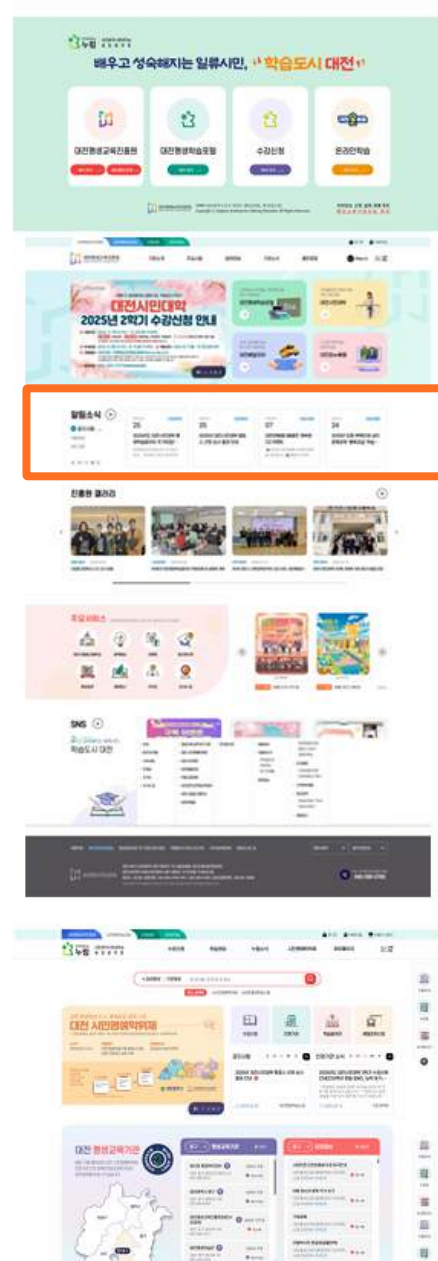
누림

배우고 성숙해지는 일류시민, 학습도시 대전

대전평생교육진흥원

대전평생학습포털

수강신청

온라인학습

대전시민대학
2025년 2학기 수강신청 안내

알림소식

25

25

07

24

진흥원 갤러리

주요서비스

SNS

학습도시 대전

누림

대전 시민평생학습

대전 평생교육기관